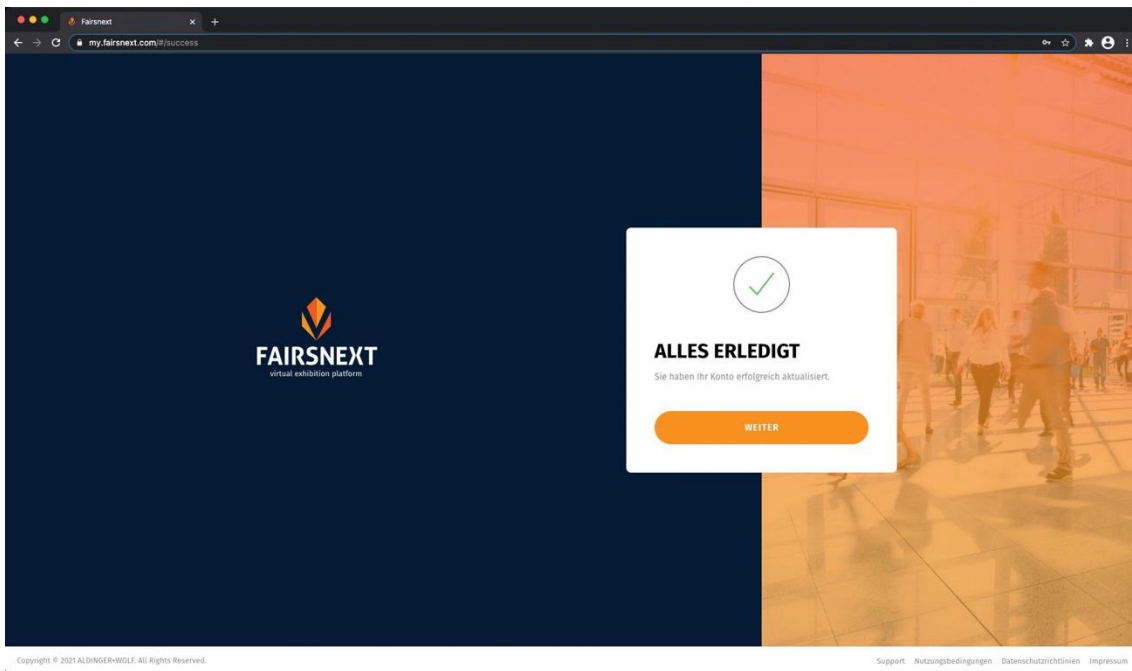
Fairsnext

my.fairsnext.com/#/success

FAIRSNEXT
virtual exhibition platform

ALLES ERLEDIGT

Sie haben Ihr Konto erfolgreich aktualisiert.

WEITER

Copyright © 2021 ALDINGER+WOLF. All Rights Reserved.

Support Nutzungsbedingungen Datenschutzrichtlinien Impressum